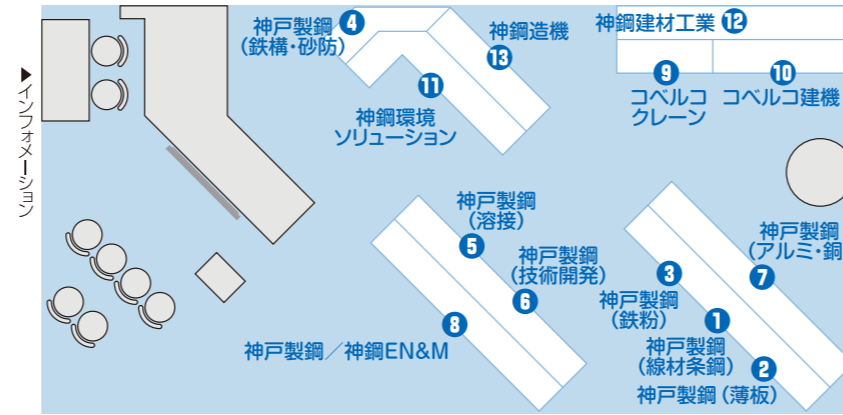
▶インフォメーション

神戸製鋼 4
(鉄構・砂防)

神鋼造機
13

神鋼建材工業 12

11
神鋼環境
ソリューション

9
コベルコ
クレーン

10
コベルコ建機

神戸製鋼
(溶接)
5

神戸製鋼
(技術開発)
6

3
神戸製鋼
(鉄粉)

神戸製鋼
(アルミ・銅
7

8
神戸製鋼／神鋼EN&M

1
神戸製鋼
(線材条鋼)
2

神戸製鋼 (薄板)